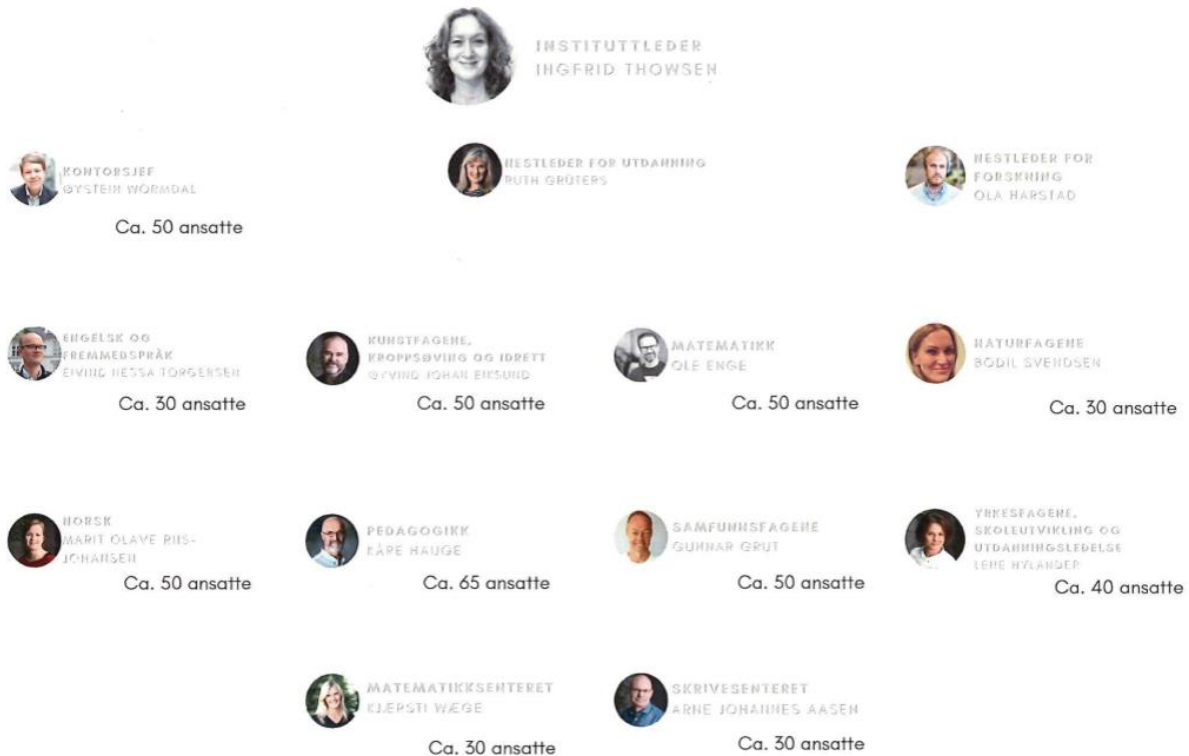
INSTITUTTLEDER
INGFRID THOWSEN

KONTORSJEF
ØYSTEIN WORMDAL

Ca. 50 ansatte

NESTLEDER FOR UTDANNING
RUTH GRÜTERS

NESTLEDER FOR FORSKNING
OLA HARSTAD

ENGELSK OG FREMMEDSPRÅK
EIVIND NESSA TORGERSEN

Ca. 30 ansatte

KUNSTFAGENE, KROPPSØVING OG IDRETT
ØYVIND JOHAN ENSUND

Ca. 50 ansatte

MATEMATIKK
OLE ENGE

Ca. 50 ansatte

NATURFAGENE
BODIL SVENDSEN

Ca. 30 ansatte

NORSK
MARIT OLAVE RIIS-JOHANSEN

Ca. 50 ansatte

PEDAGOGIKK
KÅRE HAUGE

Ca. 65 ansatte

SAMFUNNSFAGENE
GUNNAR GRUT

Ca. 50 ansatte

YRKESFAGENE, SKOLEUTVIKLING OG UTDANNINGSLEDELSE
LENE NYLANDER

Ca. 40 ansatte

MATEMATIKKSENTERET
KJEPSTI WÆGE

Ca. 30 ansatte

SKRIVESENTERET
ARNE JOHANNES AASEN

Ca. 30 ansatte